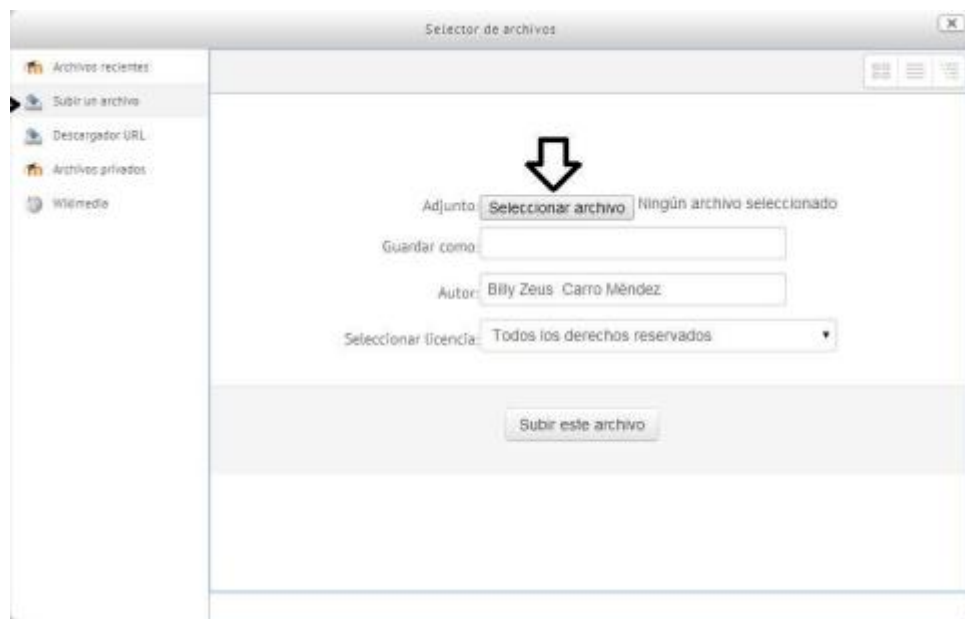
Selector de archivos

Archivos recientes
Subir un archivo
Descargador URL
Archivos privados
Wikimedia

Adjunto: Seleccionar archivo Ningún archivo seleccionado

Guardar como:

Autor: Billy Zeus Carro Méndez

Seleccionar licencia: Todos los derechos reservados

Subir este archivo